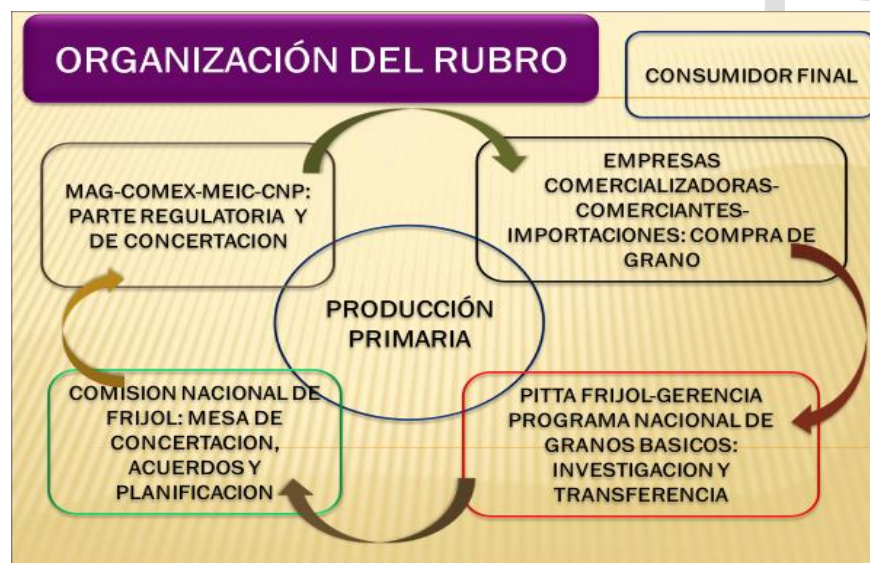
ORGANIZACIÓN DEL RUBRO

CONSUMIDOR FINAL

MAG-COMEX-MEIC-CNP: PARTE REGULATORIA Y DE CONCERTACION

EMPRESAS COMERCIALIZADORAS-COMERCIANTES-IMPORTACIONES: COMPRA DE GRANO

PRODUCCIÓN PRIMARIA

COMISION NACIONAL DE FRIJOL: MESA DE CONCERTACION, ACUERDOS Y PLANIFICACION

PITTA FRIJOL-GERENCIA PROGRAMA NACIONAL DE GRANOS BASICOS: INVESTIGACION Y TRANSFERENCIA